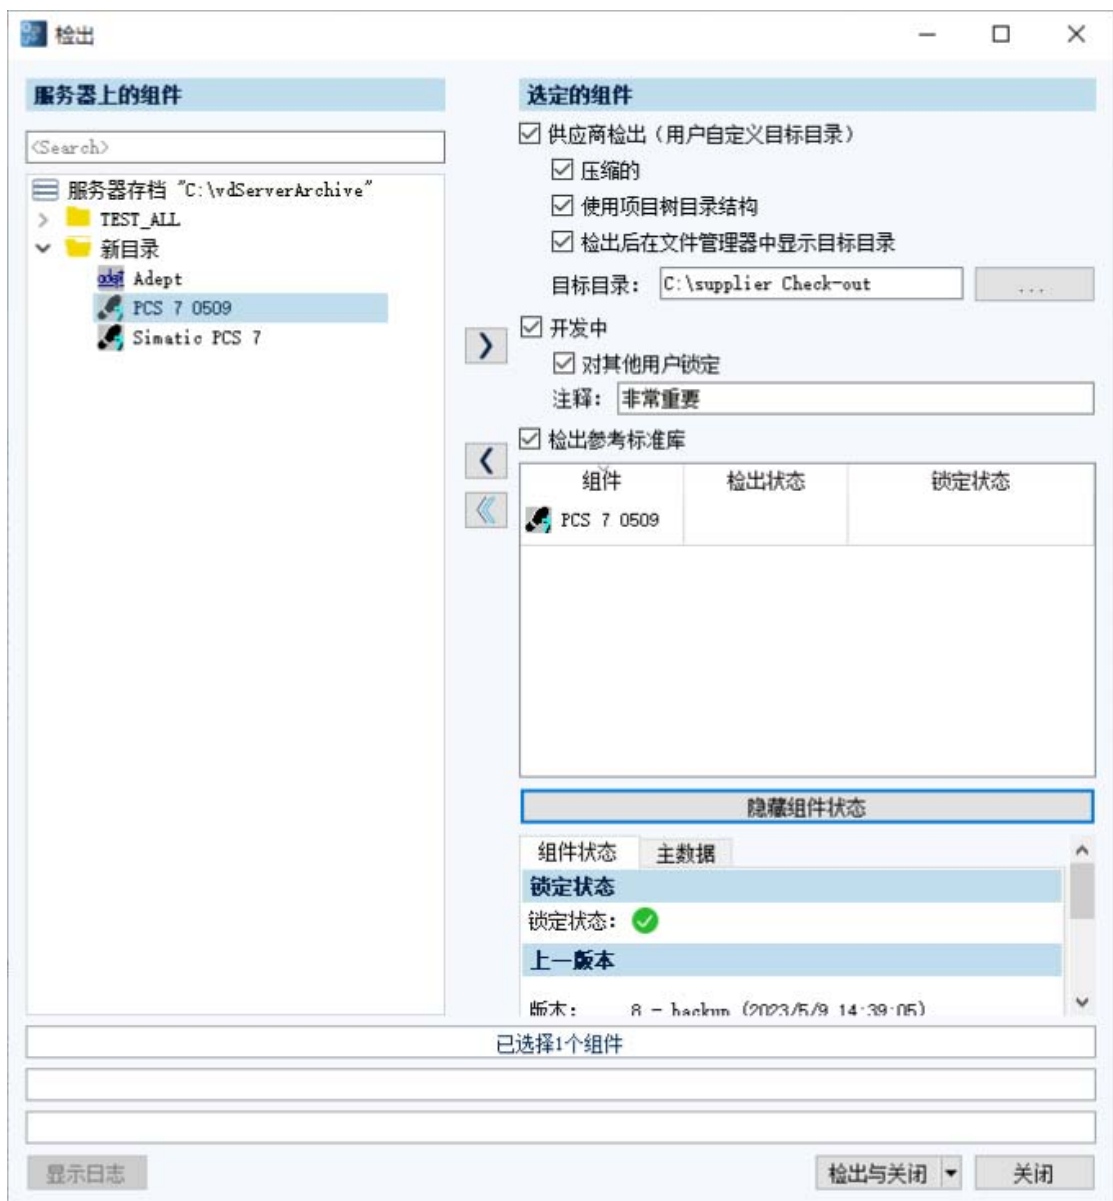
检出

服务器上的组件

<Search>

服务器存档 "C:\vdServerArchive"
TEST_ALL
新目录
Adept
PCS 7 0509
Simatic PCS 7

选定的组件

☑ 供应商检出（用户自定义目标目录）
☑ 压缩的
☑ 使用项目树目录结构
☑ 检出后在文件管理器中显示目标目录
目标目录: C:\supplier Check-out ...

☑ 开发中
☑ 对其他用户锁定
注释: 非常重要

☑ 检出参考标准库

| 组件 | 检出状态 | 锁定状态 |
|---|---|---|
| PCS 7 0509 | | |

隐藏组件状态

组件状态 主数据

锁定状态
锁定状态:

上一版本
版本: 8 - backup (2023/5/9 14:39:05)

已选择1个组件

显示日志

检出与关闭 关闭